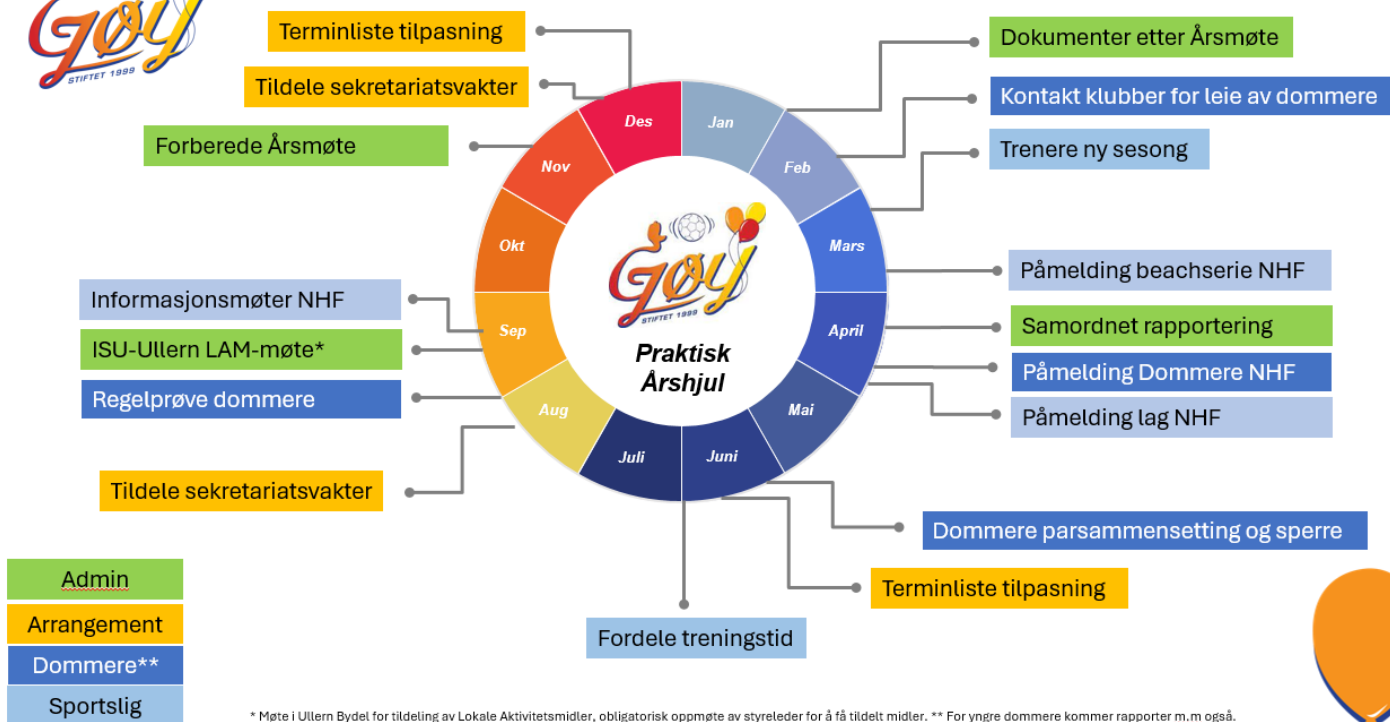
Gøy
STIFTET 1999

Terminliste tilpasning

Tildele sekretariatsvakter

Forberede Årsmøte

Dokumenter etter Årsmøte

Kontakt klubber for leie av dommere

Trenere ny sesong

Des
Jan
Feb
Mars
April
Mai
Juni
Juli
Aug
Sep
Okt
Nov

Gøy
STIFTET 1999

Praktisk Årshjul

Påmelding beachserie NHF

Samordnet rapportering

Påmelding Dommere NHF

Påmelding lag NHF

Informasjonsmøter NHF

ISU-Ullern LAM-møte*

Regelprøve dommere

Tildele sekretariatsvakter

Dommere parsammensetting og sperre

Terminliste tilpasning

Fordele treningstid

Admin
Arrangement
Dommere**
Sportslig

* Møte i Ullern Bydel for tildeling av Lokale Aktivitetsmidler, obligatorisk oppmøte av styreleder for å få tildelt midler. ** For yngre dommere kommer rapporter m.m også.